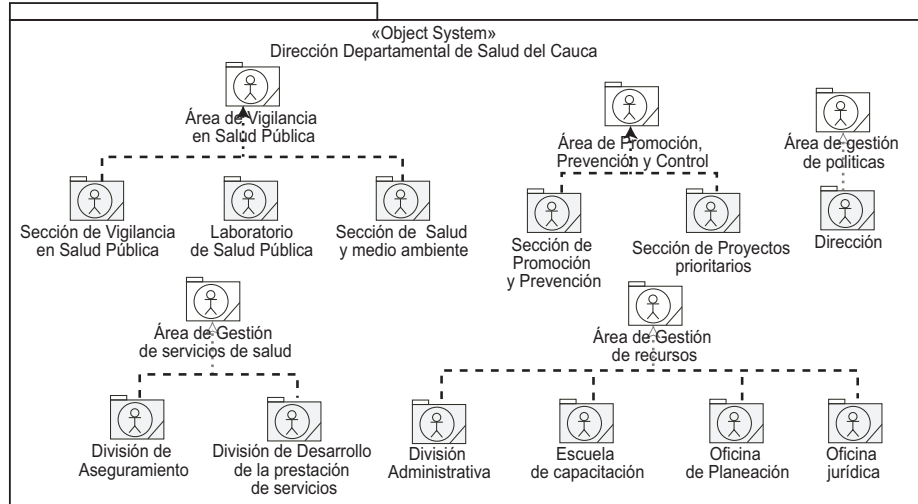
«Object System»
Dirección Departamental de Salud del Cauca

Área de Vigilancia en Salud Pública

Sección de Vigilancia en Salud Pública

Laboratorio de Salud Pública

Sección de Salud y medio ambiente

Área de Promoción, Prevención y Control

Sección de Promoción y Prevención

Sección de Proyectos prioritarios

Área de gestión de políticas

Dirección

Área de Gestión de servicios de salud

División de Aseguramiento

División de Desarrollo de la prestación de servicios

Área de Gestión de recursos

División Administrativa

Escuela de capacitación

Oficina de Planeación

Oficina jurídica